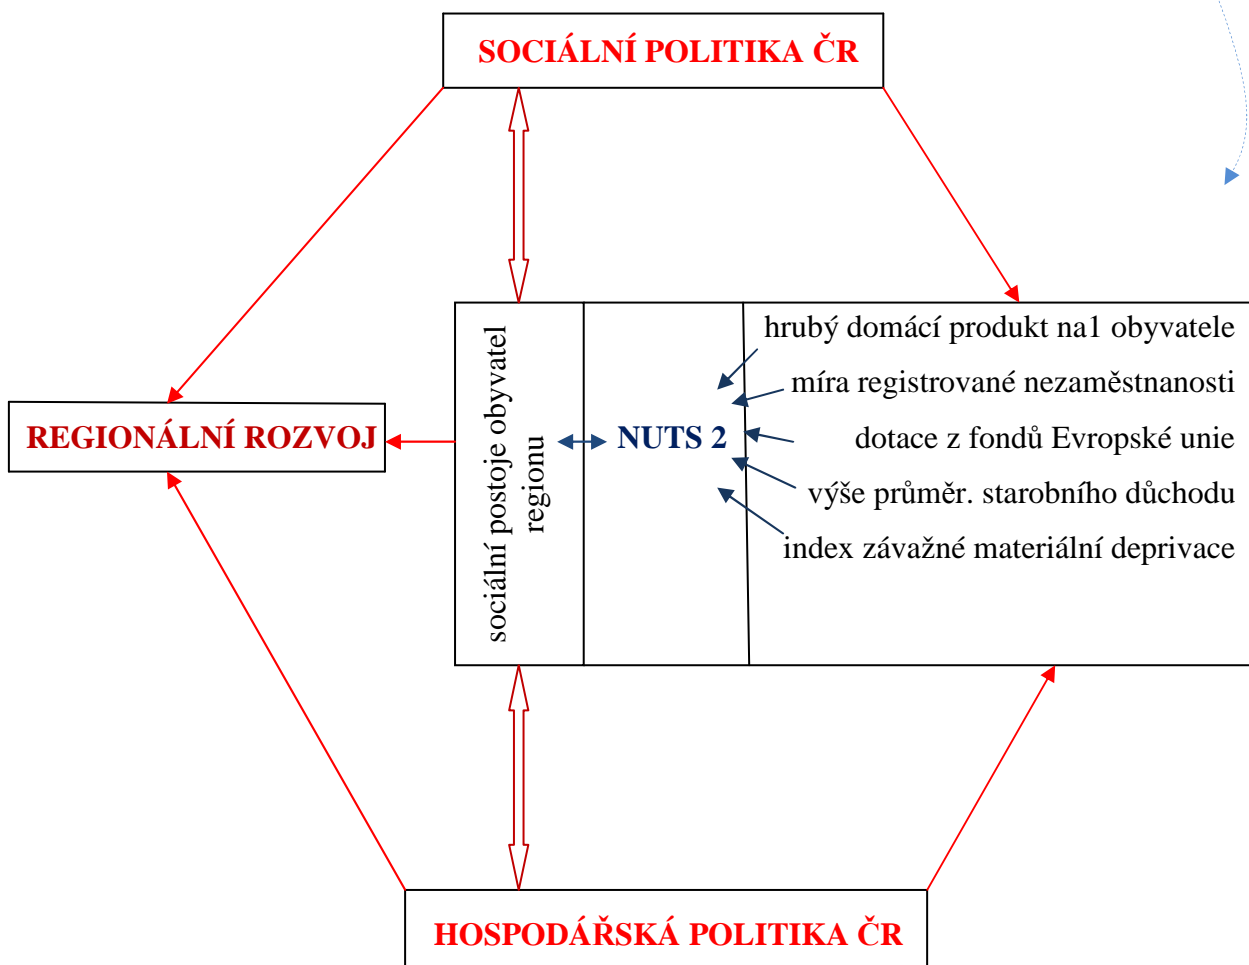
SOCIÁLNÍ POLITIKA ČR

REGIONÁLNÍ ROZVOJ

sociální postoje obyvatel regionu

NUTS 2

hrubý domácí produkt na1 obyvatele
míra registrované nezaměstnanosti
dotace z fondů Evropské unie
výše průměr. starobního důchodu
index závažné materiální deprivace

HOSPODÁŘSKÁ POLITIKA ČR